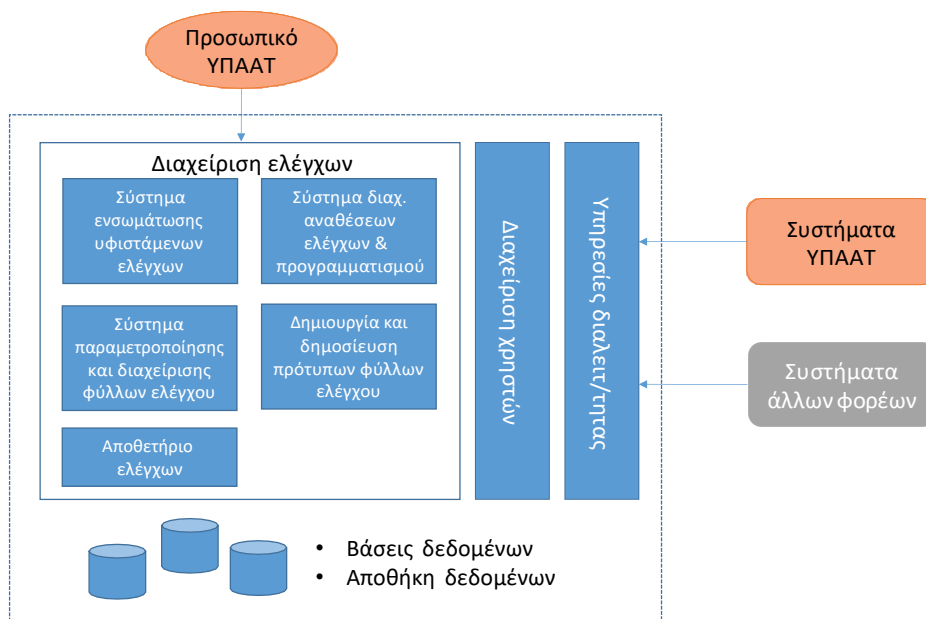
Προσωπικό ΥΠΑΑΤ

Διαχείριση ελέγχων

Σύστημα ενσωμάτωσης υφιστάμενων ελέγχων

Σύστημα διαχ. αναθέσεων ελέγχων & προγραμματισμού

Σύστημα παραμετροποίησης και διαχείρισης φύλλων ελέγχου

Δημιουργία και δημοσίευση πρότυπων φύλλων ελέγχου

Αποθετήριο ελέγχων

Διαχείριση Χρηστών

Υπηρεσίες διαλειτ/τητας

Συστήματα ΥΠΑΑΤ

Συστήματα άλλων φορέων

• Βάσεις δεδομένων
• Αποθήκη δεδομένων